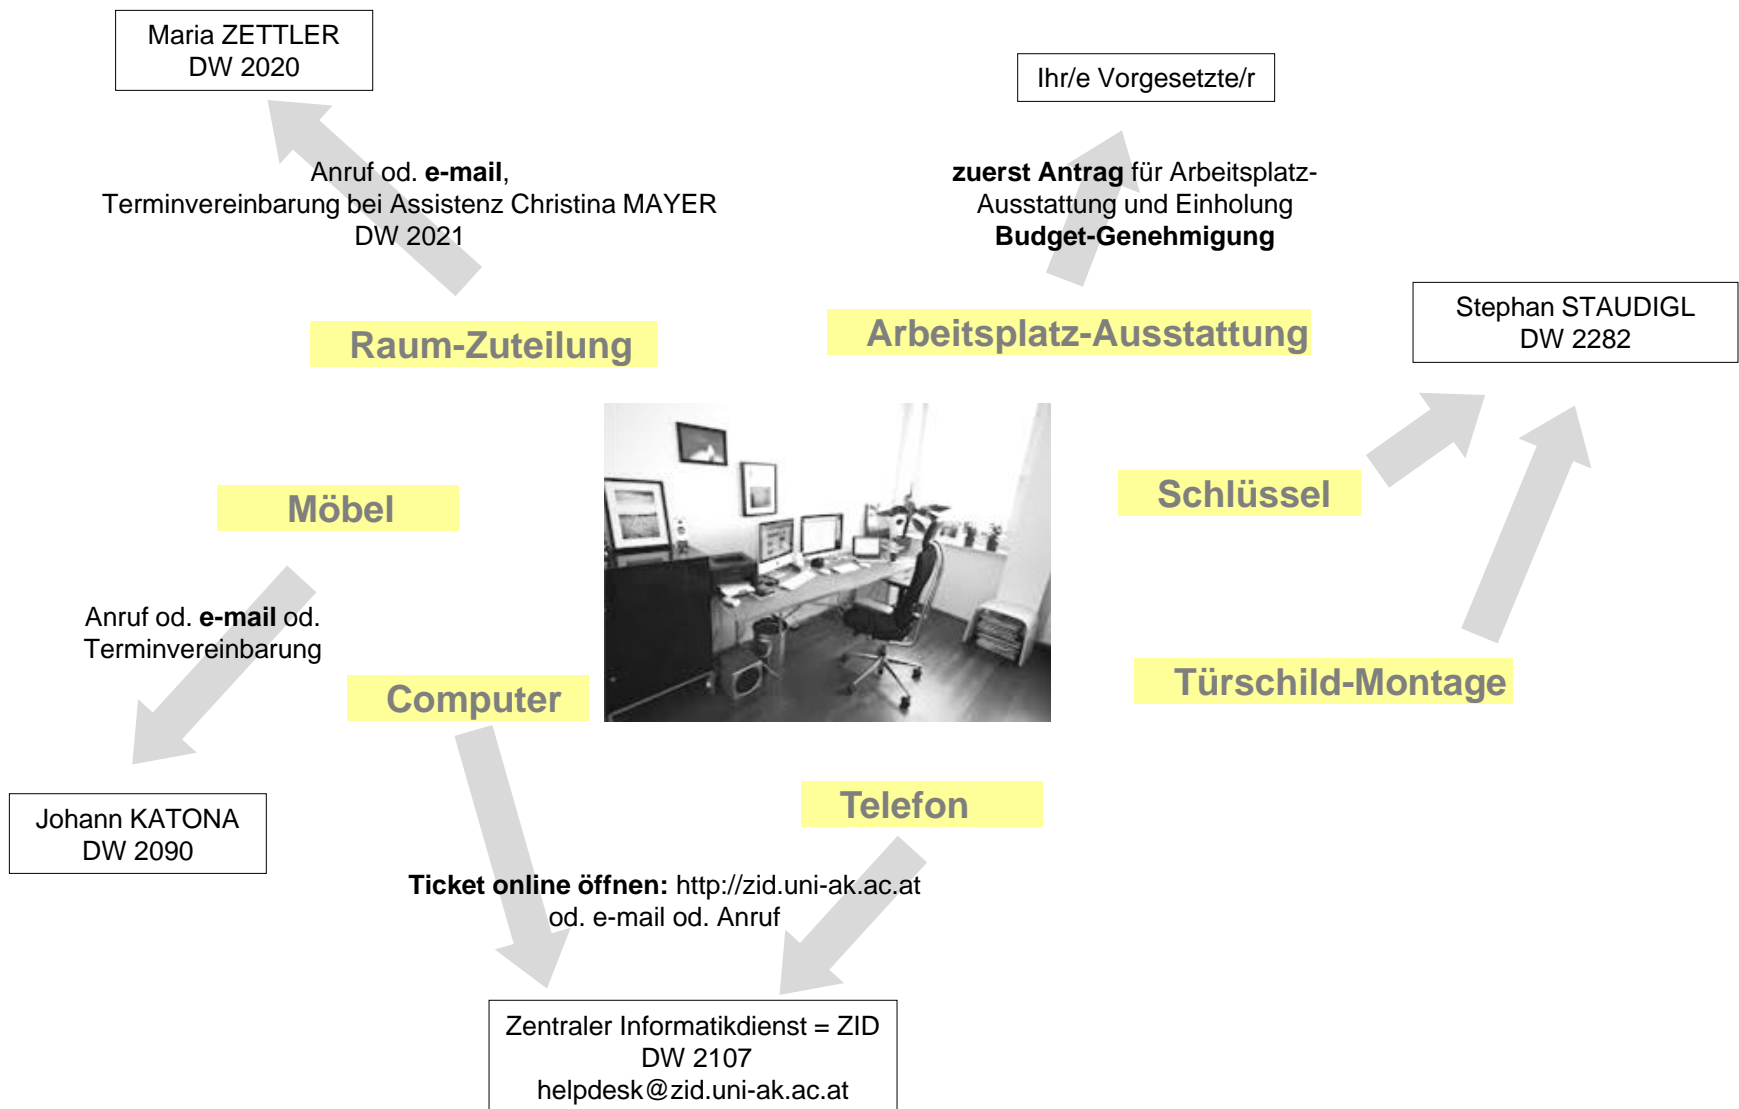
Maria ZETTLER
DW 2020

Ihr/e Vorgesetzte/r

Anruf od. e-mail,
Terminvereinbarung bei Assistenz Christina MAYER
DW 2021

zuerst Antrag für Arbeitsplatz-Ausstattung und Einholung
Budget-Genehmigung

Raum-Zuteilung

Arbeitsplatz-Ausstattung

Stephan STAUDIGL
DW 2282

Möbel

Schlüssel

Anruf od. e-mail od.
Terminvereinbarung

Computer

Türschild-Montage

Johann KATONA
DW 2090

Telefon

Ticket online öffnen: http://zid.uni-ak.ac.at
od. e-mail od. Anruf

Zentraler Informatikdienst = ZID
DW 2107
helpdesk@zid.uni-ak.ac.at